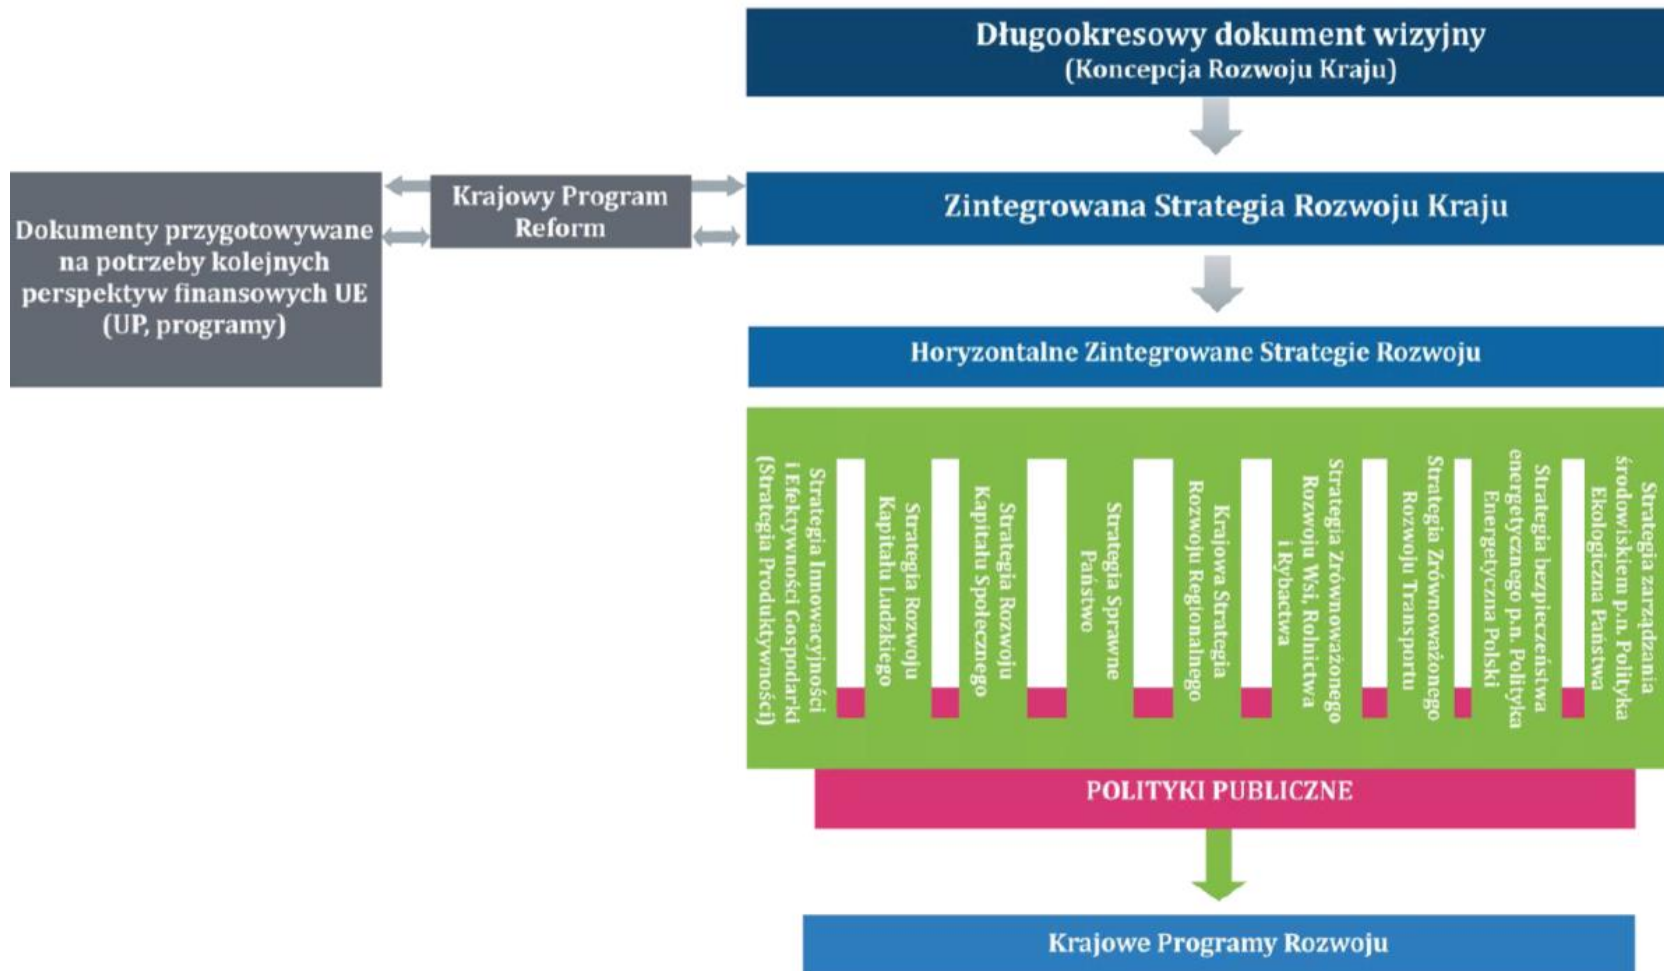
Długookresowy dokument wizyjny
(Koncepcja Rozwoju Kraju)

Dokumenty przygotowywane na potrzeby kolejnych perspektyw finansowych UE (UP, programy)

Krajowy Program Reform

Zintegrowana Strategia Rozwoju Kraju

Horyzontalne Zintegrowane Strategie Rozwoju

Strategia Innowacyjności i Efektywności Gospodarki (Strategia Produktywności)

Strategia Rozwoju Kapitału Ludzkiego

Strategia Rozwoju Kapitału Społecznego

Strategia Sprawne Państwo

Krajowa Strategia Rozwoju Regionalnego

Strategia Zrównoważonego Rozwoju Wsi, Rolnictwa i Rybactwa

Strategia Zrównoważonego Rozwoju Transportu

Strategia bezpieczeństwa energetycznego p.n. Polityka Energetyczna Polski

Strategia zarządzania środowiskiem p.n. Polityka Ekologiczna Państwa

POLITYKI PUBLICZNE

Krajowe Programy Rozwoju